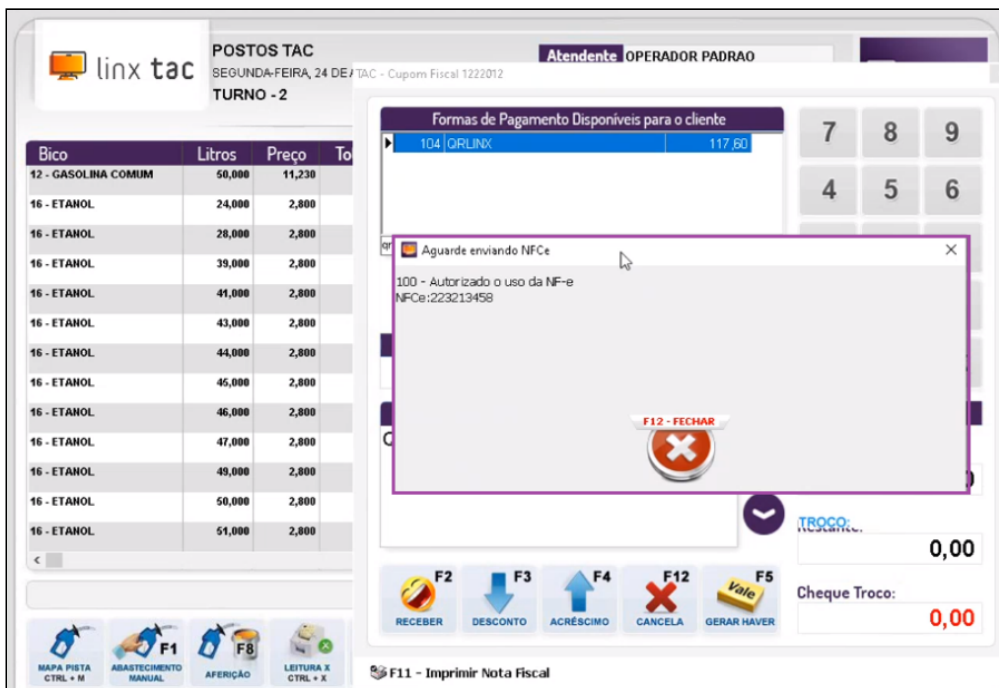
linx tac

POSTOS TAC
SEGUNDA-FEIRA, 24 DE
TURNO - 2

Atendente OPERADOR PADRAO

TAC - Cupom Fiscal 1222012

| Bico | Litros | Preço | To |
|---|---|---|---|
| 12 - GASOLINA COMUM | 50,000 | 11,230 | |
| 16 - ETANOL | 24,000 | 2,800 | |
| 16 - ETANOL | 28,000 | 2,800 | |
| 16 - ETANOL | 39,000 | 2,800 | |
| 16 - ETANOL | 41,000 | 2,800 | |
| 16 - ETANOL | 43,000 | 2,800 | |
| 16 - ETANOL | 44,000 | 2,800 | |
| 16 - ETANOL | 45,000 | 2,800 | |
| 16 - ETANOL | 46,000 | 2,800 | |
| 16 - ETANOL | 47,000 | 2,800 | |
| 16 - ETANOL | 49,000 | 2,800 | |
| 16 - ETANOL | 50,000 | 2,800 | |
| 16 - ETANOL | 51,000 | 2,800 | |

Formas de Pagamento Disponíveis para o cliente
104 QRLINX 117,60

7 8 9
4 5 6

Aguarde enviando NFCe
100 - Autorizado o uso da NF-e
NFCe:223213458

F12 - FECHAR

TROCO:
0,00

Cheque Troco:
0,00

F2 RECEBER
F3 DESCONTO
F4 ACRÉSCIMO
F12 CANCELA
F5 Vale GERAR HAVER

MAPA PISTA CTRL + M
F1 ABASTECIMENTO MANUAL
F8 AFERIÇÃO
LEITURA X CTRL + X

F11 - Imprimir Nota Fiscal